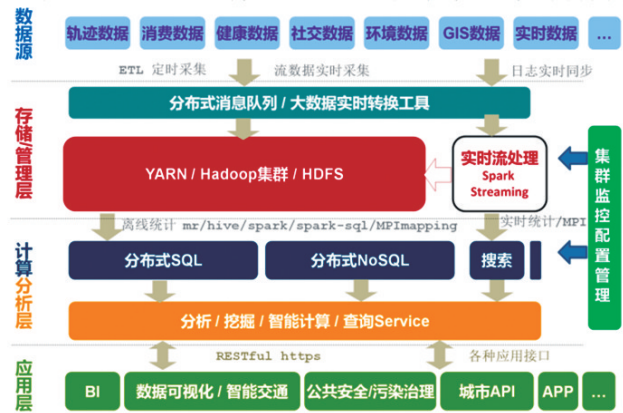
数据源

轨迹数据 消费数据 健康数据 社交数据 环境数据 GIS数据 实时数据 ...

ETL 定时采集 流数据实时采集 日志实时同步

存储管理层

分布式消息队列 / 大数据实时转换工具

YARN / Hadoop集群 / HDFS

实时流处理
Spark Streaming

集群监控配置管理

离线统计 mr/hive/spark/spark-sql/MPImapping 实时统计/MPI

计算分析层

分布式SQL 分布式NoSQL 搜索

分析 / 挖掘 / 智能计算 / 查询Service

RESTful https 各种应用接口

应用层

BI 数据可视化 / 智能交通 公共安全/污染治理 城市API APP ...